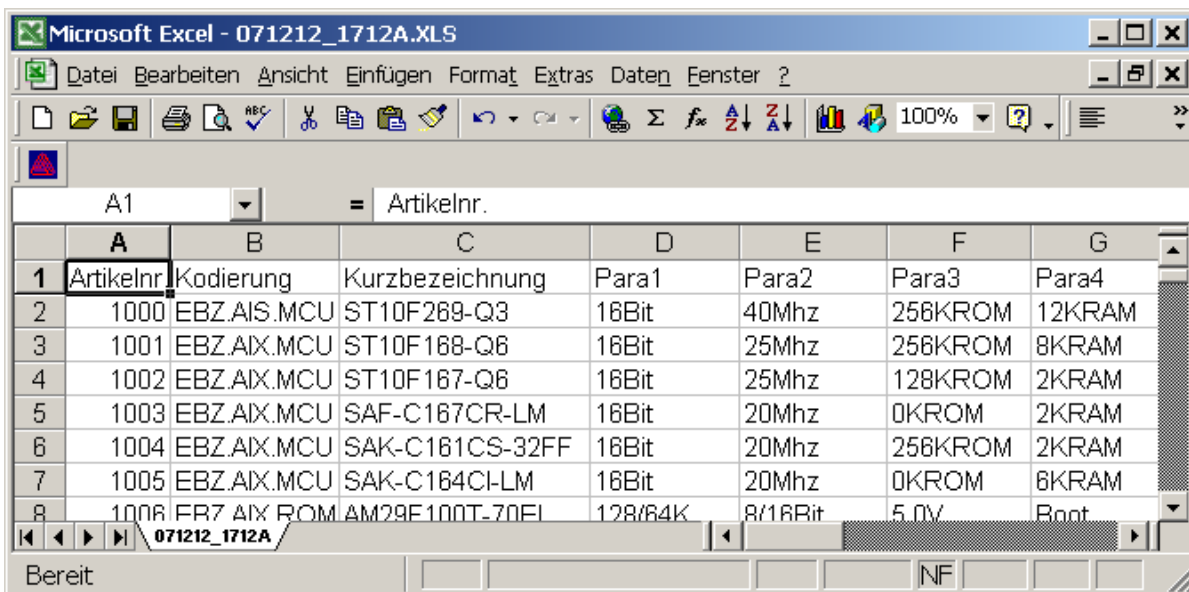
Microsoft Excel - 071212_1712A.XLS

Datei Bearbeiten Ansicht Einfügen Format Extras Daten Fenster ?

100%

A1 = Artikelnr.

| | A | B | C | D | E | F | G |
|---|---|---|---|---|---|---|---|
| 1 | Artikelnr. | Kodierung | Kurzbezeichnung | Para1 | Para2 | Para3 | Para4 |
| 2 | 1000 | EBZ.AIS.MCU | ST10F269-Q3 | 16Bit | 40Mhz | 256KROM | 12KRAM |
| 3 | 1001 | EBZ.AIX.MCU | ST10F168-Q6 | 16Bit | 25Mhz | 256KROM | 8KRAM |
| 4 | 1002 | EBZ.AIX.MCU | ST10F167-Q6 | 16Bit | 25Mhz | 128KROM | 2KRAM |
| 5 | 1003 | EBZ.AIX.MCU | SAF-C167CR-LM | 16Bit | 20Mhz | 0KROM | 2KRAM |
| 6 | 1004 | EBZ.AIX.MCU | SAK-C161CS-32FF | 16Bit | 20Mhz | 256KROM | 2KRAM |
| 7 | 1005 | EBZ.AIX.MCU | SAK-C164CI-LM | 16Bit | 20Mhz | 0KROM | 6KRAM |
| 8 | 1006 | EBZ.AIX.ROM | AM29F100T-70EI | 128/64K | 8/16Bit | 5.0V | Boot |

071212_1712A

Bereit NF